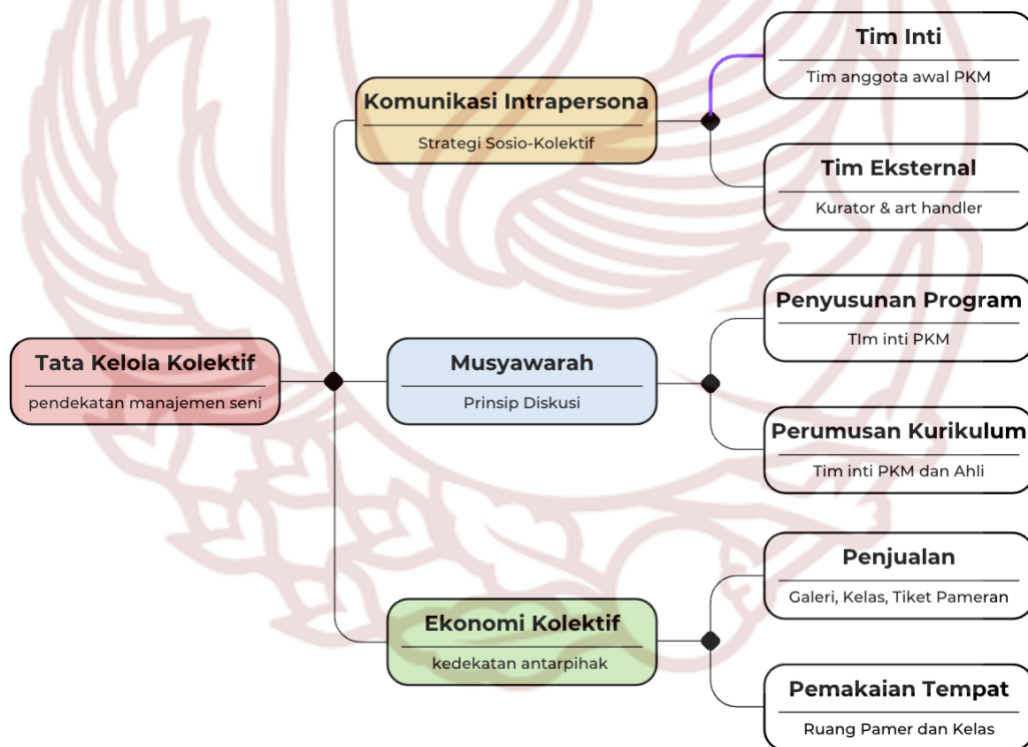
Tata Kelola Kolektif
pendekatan manajemen seni

Komunikasi Intrapersona
Strategi Sosio-Kolektif

Tim Inti
Tim anggota awal PKM

Tim Eksternal
Kurator & art handler

Musyawarah
Prinsip Diskusi

Penyusunan Program
TIm inti PKM

Perumusan Kurikulum
Tim inti PKM dan Ahli

Ekonomi Kolektif
kedekatan antarpihak

Penjualan
Galeri, Kelas, Tiket Pameran

Pemakaian Tempat
Ruang Pamer dan Kelas